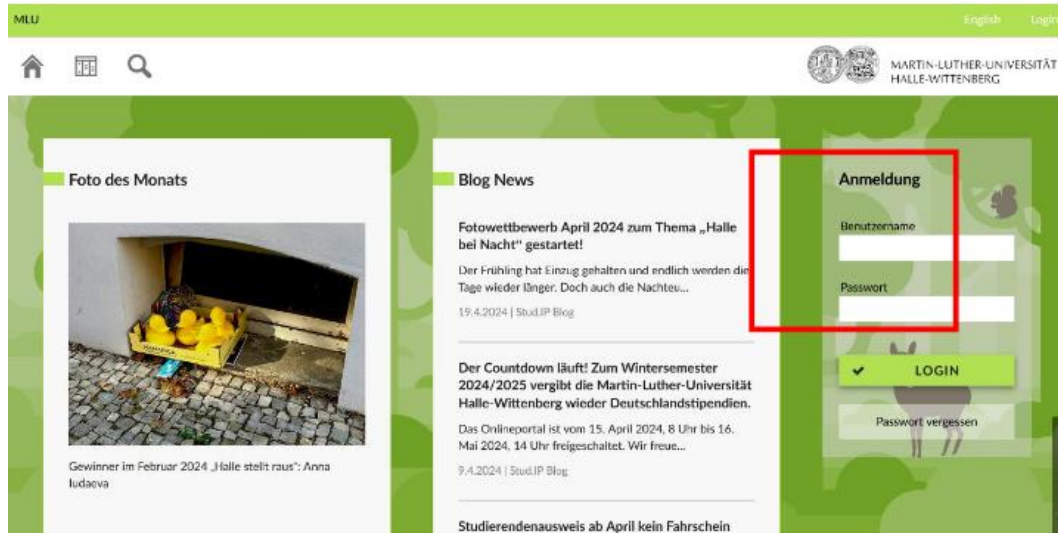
MLU

English Login

MARTIN-LUTHER-UNIVERSITÄT HALLE-WITTENBERG

Foto des Monats

Gewinner im Februar 2024 „Halle stellt raus": Anna Iudaeva

Blog News

Fotowettbewerb April 2024 zum Thema „Halle bei Nacht" gestartet!

Der Frühling hat Einzug gehalten und endlich werden die Tage wieder länger. Doch auch die Nachteu...

19.4.2024 | Stud.IP Blog

Der Countdown läuft! Zum Wintersemester 2024/2025 vergibt die Martin-Luther-Universität Halle-Wittenberg wieder Deutschlandstipendien.

Das Onlineportal ist vom 15. April 2024, 8 Uhr bis 16. Mai 2024, 14 Uhr freigeschaltet. Wir freue...

9.4.2024 | Stud.IP Blog

Studierendenausweis ab April kein Fahrschein

Anmeldung

Benutzername

Passwort

LOGIN

Passwort vergessen